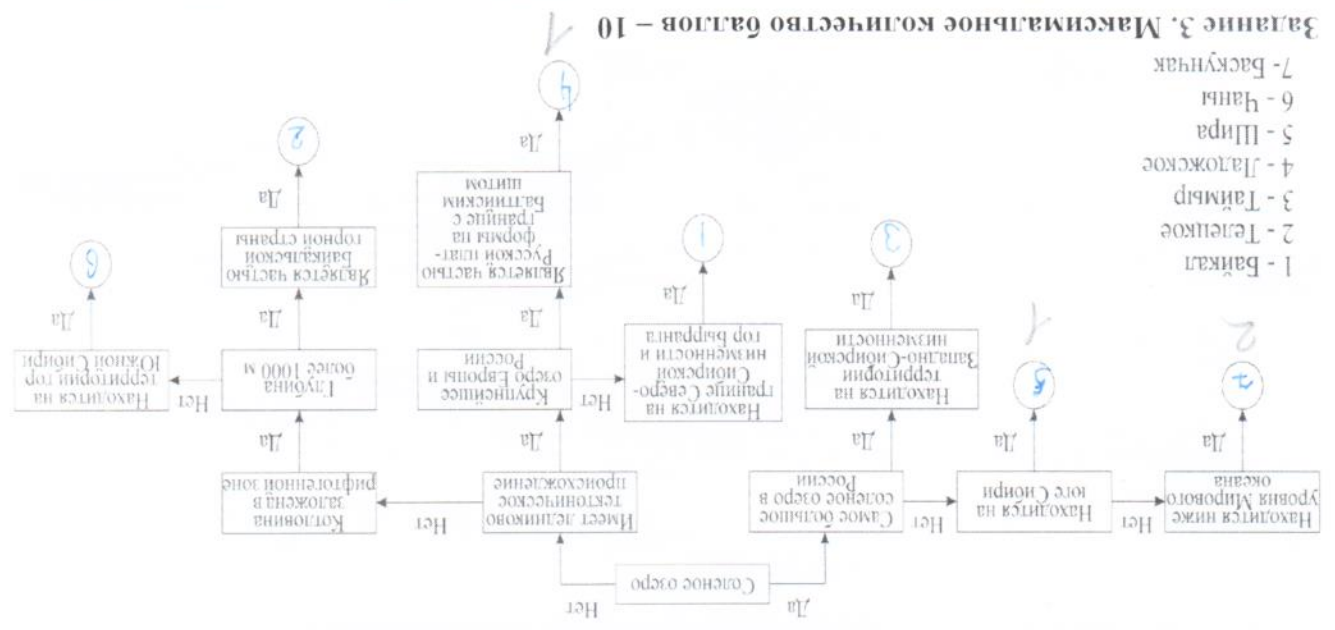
Задание 3. Максимальное количество баллов – 10

1 - Байкал
2 - Телецкое
3 - Таймыр
4 - Ладожское
5 - Шира
6 - Чаны
7 - Баскунчак

Соленое озеро

Да

Нет

Самое большое соленое озеро в России

Нет

Находится на юге Сибири

Нет

Находится ниже уровня Мирового океана

Да

7

2

Да

5

1

Да

Находится на территории Западно-Сибирской низменности

Да

3

Имеет ледниково тектоническое происхождение

Нет

Котловина заложена в рифтогенной зоне

Да

Глубина более 1000 м

Нет

Находится на территории гор Южной Сибири

Да

6

Да

Является частью Байкальской горной страны

Да

2

Да

Крупнейшее озеро Европы и России

Нет

Находится на границе Северо-Сибирской низменности и гор Бырранга

Да

1

Да

Является частью Русской платформы на границе с Балтийским щитом

Да

4

1